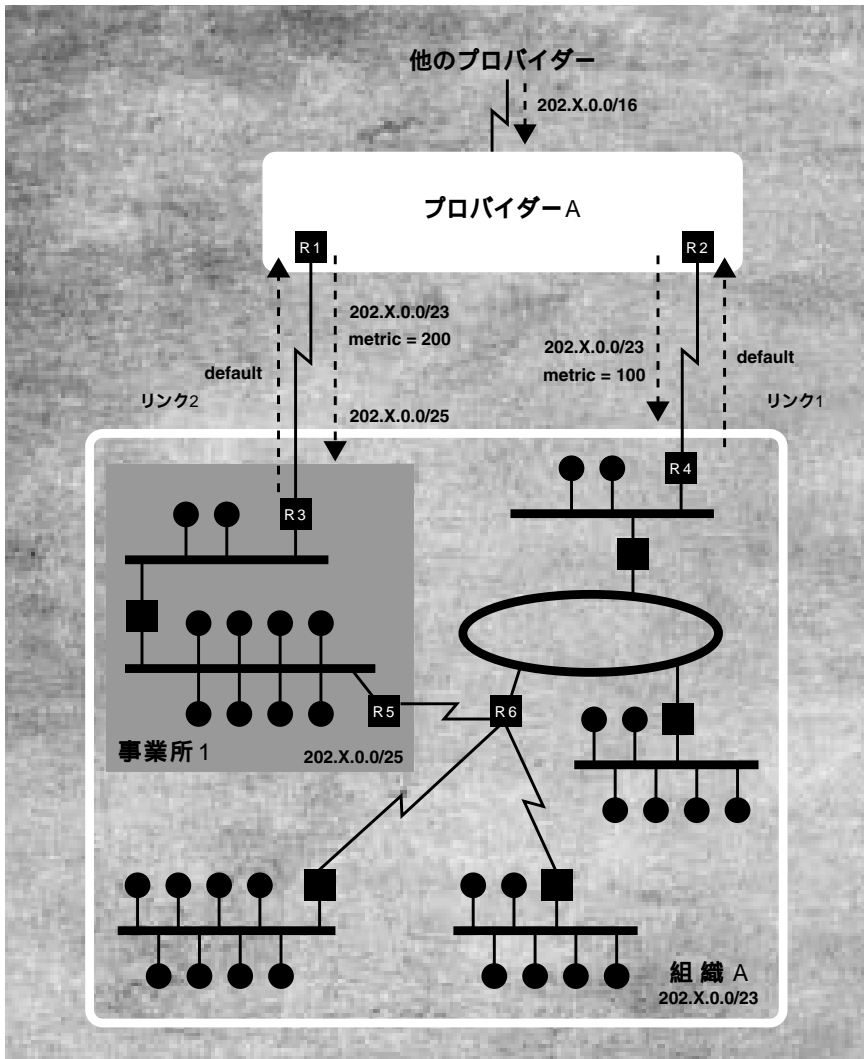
他のプロバイダー
202.X.0.0/16

プロバイダーA

R1

R2

202.X.0.0/23
metric = 200

202.X.0.0/23
metric = 100

default

default

リンク2

リンク1

202.X.0.0/25

R4

R3

R5

R6

事業所1

202.X.0.0/25

組織A
202.X.0.0/23